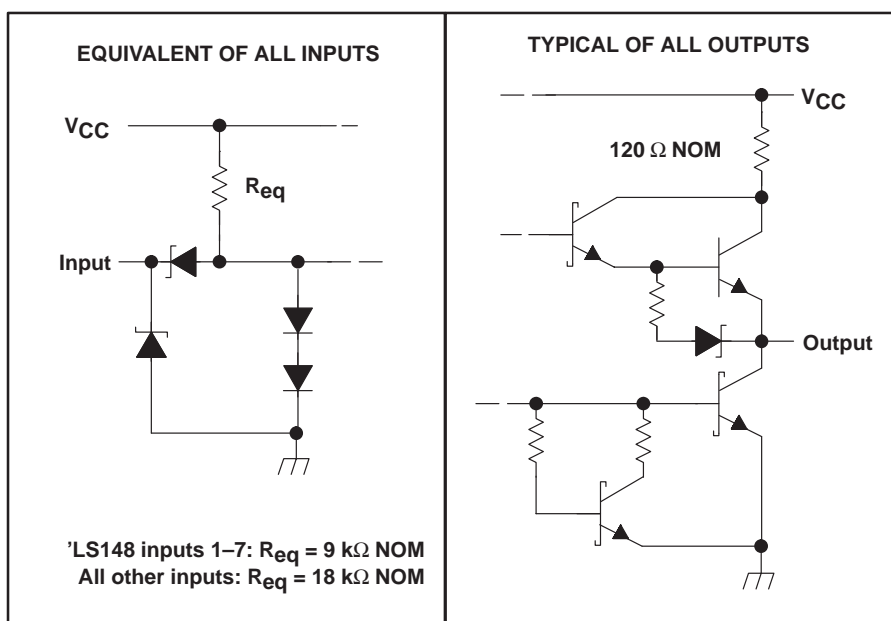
EQUIVALENT OF ALL INPUTS

$V_{CC}$

$R_{eq}$

Input

’LS148 inputs 1–7: $R_{eq}$ = 9 k$\Omega$ NOM
All other inputs: $R_{eq}$ = 18 k$\Omega$ NOM

TYPICAL OF ALL OUTPUTS

$V_{CC}$

120 $\Omega$ NOM

Output